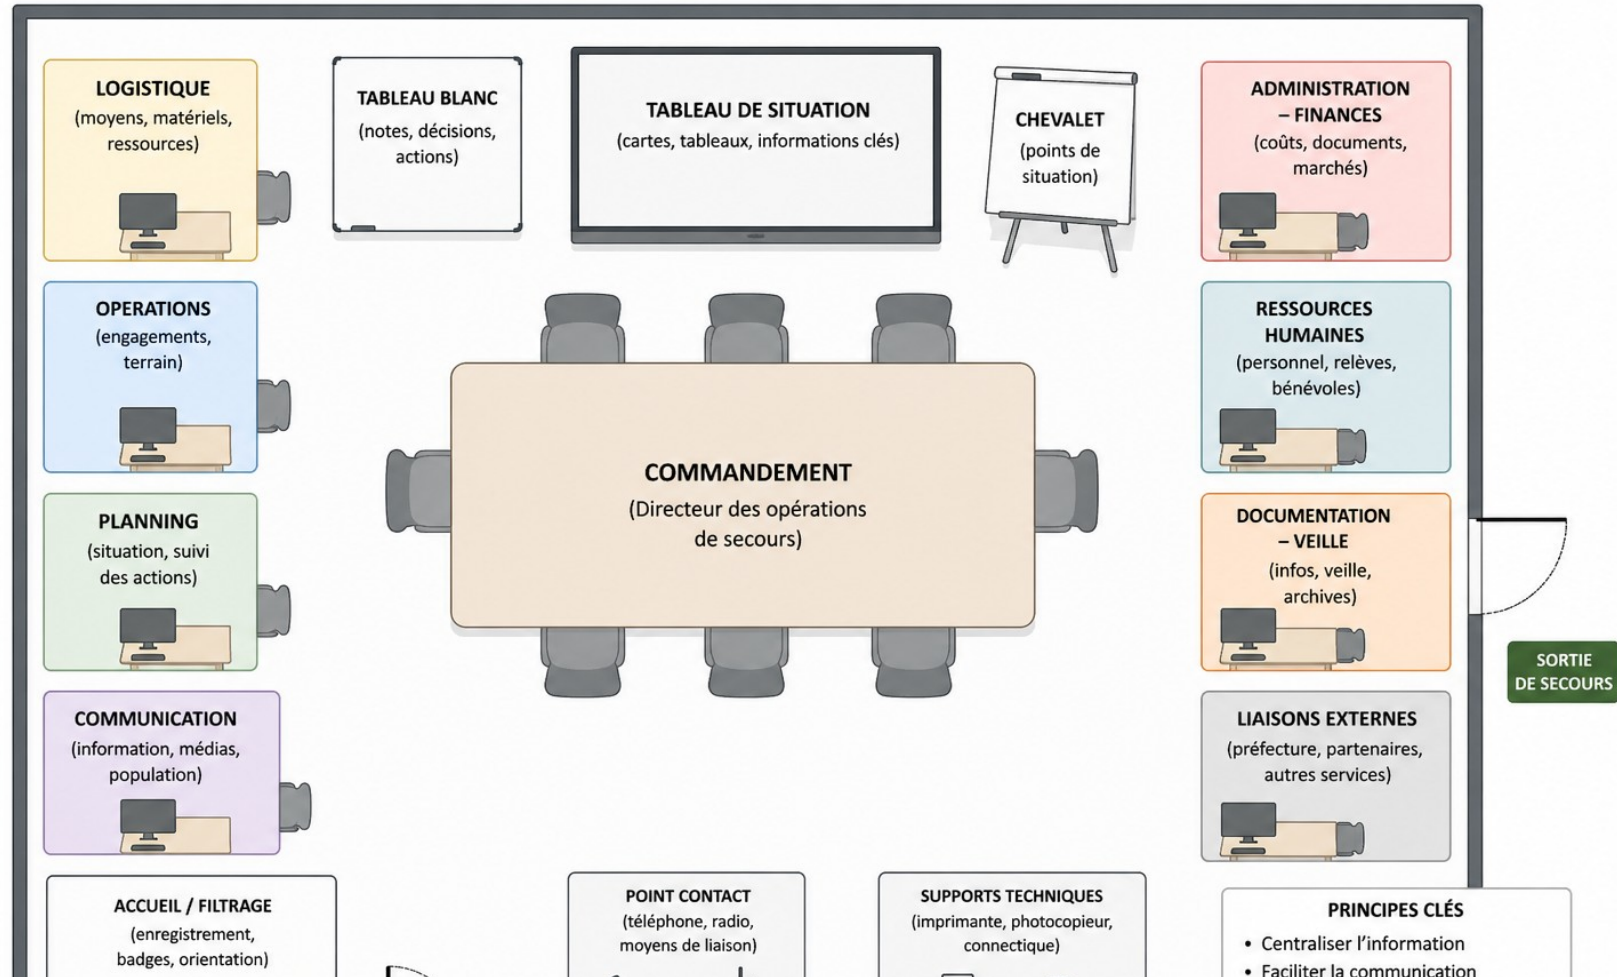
LOGISTIQUE
(moyens, matériels, ressources)

TABLEAU BLANC
(notes, décisions, actions)

TABLEAU DE SITUATION
(cartes, tableaux, informations clés)

CHEVALET
(points de situation)

ADMINISTRATION – FINANCES
(coûts, documents, marchés)

OPERATIONS
(engagements, terrain)

RESSOURCES HUMAINES
(personnel, relèves, bénévoles)

COMMANDEMENT
(Directeur des opérations de secours)

PLANNING
(situation, suivi des actions)

DOCUMENTATION – VEILLE
(infos, veille, archives)

SORTIE DE SECOURS

COMMUNICATION
(information, médias, population)

LIAISONS EXTERNES
(préfecture, partenaires, autres services)

ACCUEIL / FILTRAGE
(enregistrement, badges, orientation)

POINT CONTACT
(téléphone, radio, moyens de liaison)

SUPPORTS TECHNIQUES
(imprimante, photocopieur, connectique)

PRINCIPES CLÉS
• Centraliser l'information
• Faciliter la communication